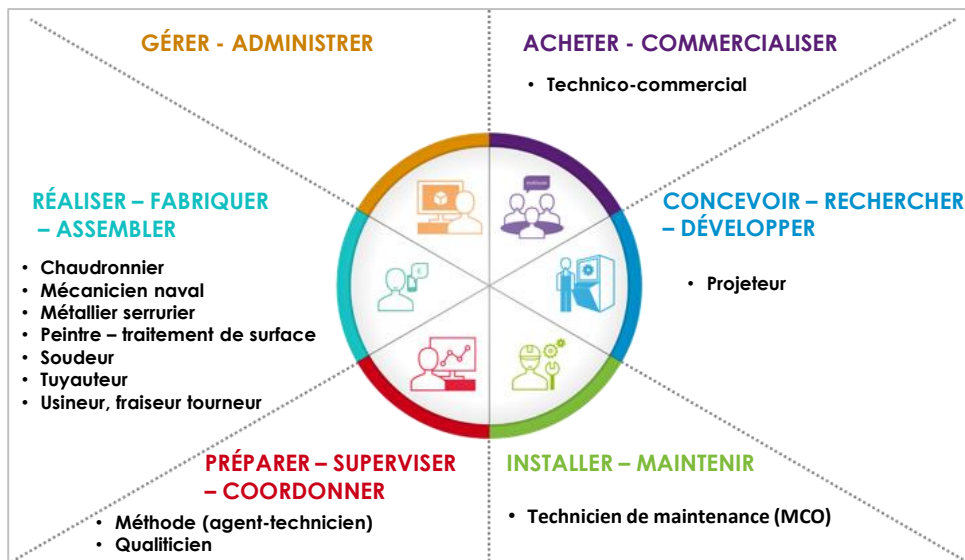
GÉRER - ADMINISTRER

ACHETER - COMMERCIALISER

• Technico-commercial

RÉALISER – FABRIQUER – ASSEMBLER

• Chaudronnier
• Mécanicien naval
• Métallier serrurier
• Peintre – traitement de surface
• Soudeur
• Tuyauteur
• Usineur, fraiseur tourneur

CONCEVOIR – RECHERCHER – DÉVELOPPER

• Projeteur

PRÉPARER – SUPERVISER – COORDONNER

• Méthode (agent-technicien)
• Qualiticien

INSTALLER – MAINTENIR

• Technicien de maintenance (MCO)